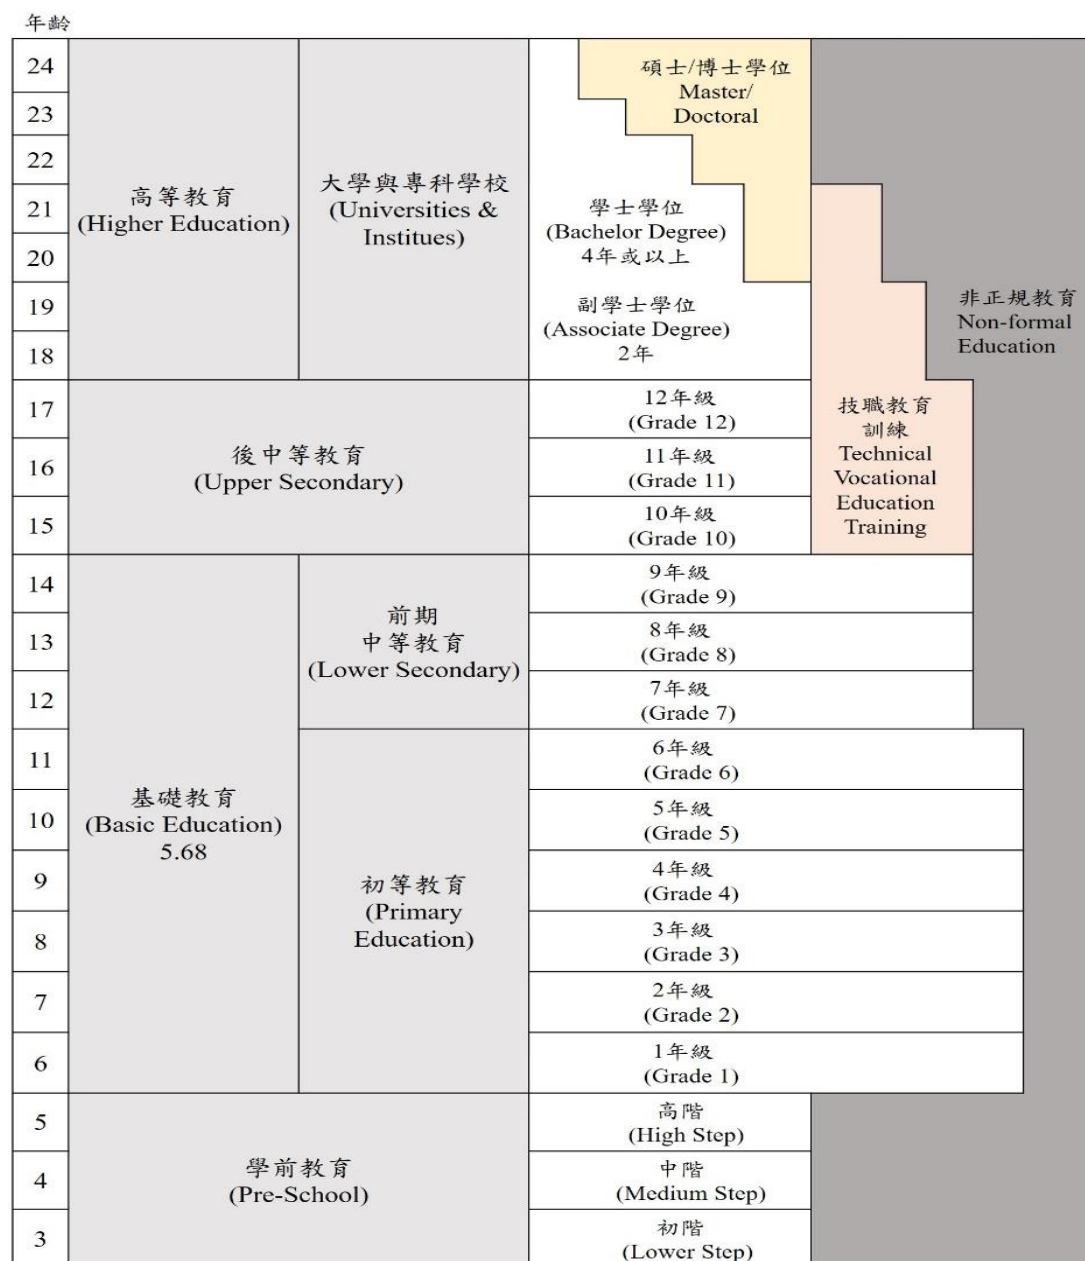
年齡

24
23
22
21
20
19
18

高等教育 (Higher Education)

大學與專科學校 (Universities & Institues)

碩士/博士學位 Master/ Doctoral

學士學位 (Bachelor Degree) 4年或以上

副學士學位 (Associate Degree) 2年

非正規教育 Non-formal Education

17
16
15

後中等教育 (Upper Secondary)

12年級 (Grade 12)
11年級 (Grade 11)
10年級 (Grade 10)

技職教育訓練 Technical Vocational Education Training

14
13
12
11
10
9
8
7
6

基礎教育 (Basic Education) 5.68

前期中等教育 (Lower Secondary)

9年級 (Grade 9)
8年級 (Grade 8)
7年級 (Grade 7)

初等教育 (Primary Education)

6年級 (Grade 6)
5年級 (Grade 5)
4年級 (Grade 4)
3年級 (Grade 3)
2年級 (Grade 2)
1年級 (Grade 1)

5
4
3

學前教育 (Pre-School)

高階 (High Step)
中階 (Medium Step)
初階 (Lower Step)